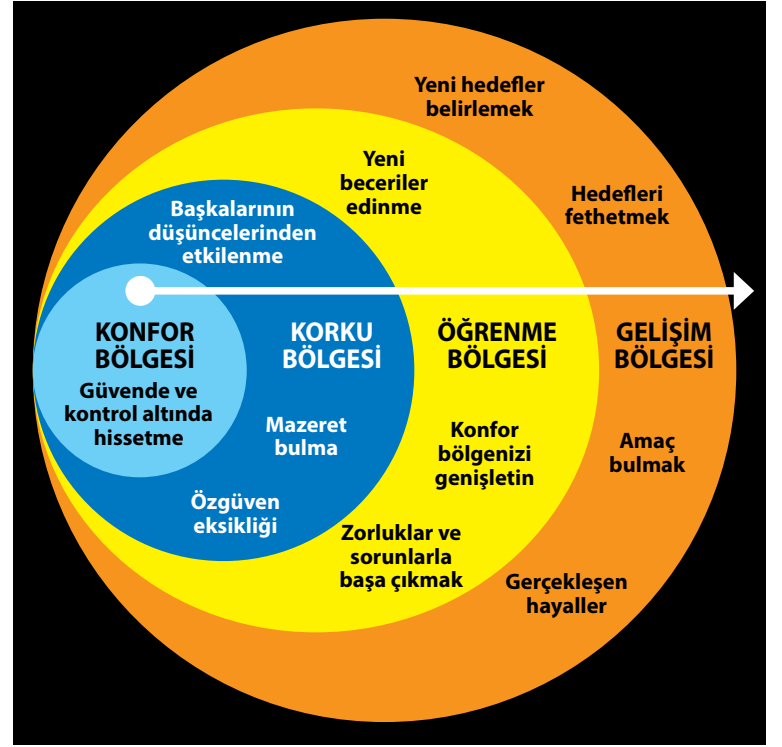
Yeni hedefler belirlemek

Hedefleri fethetmek

Yeni beceriler edinme

Başkalarının düşüncelerinden etkilenme

KONFOR BÖLGESİ

Güvende ve kontrol altında hissetme

KORKU BÖLGESİ

Mazeret bulma

Özgüven eksikliği

ÖĞRENME BÖLGESİ

Konfor bölgenizi genişletin

Zorluklar ve sorunlarla başa çıkmak

GELİŞİM BÖLGESİ

Amaç bulmak

Gerçekleşen hayaller